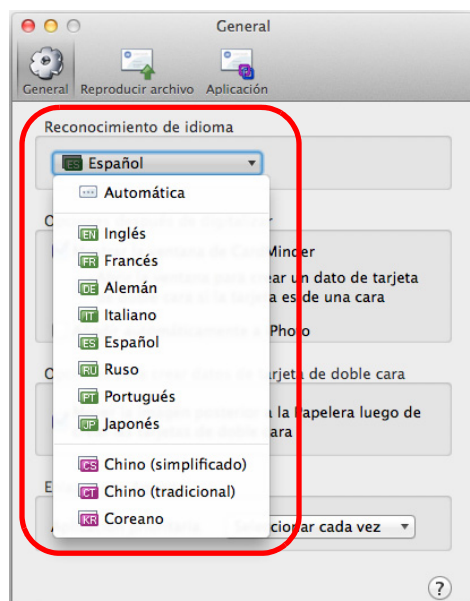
General

General Reproducir archivo Aplicación

Reconocimiento de idioma

ES Español

Automática

EN Inglés

FR Francés

DE Alemán

IT Italiano

ES Español

RU Ruso

PT Portugués

JP Japonés

CS Chino (simplificado)

CT Chino (tradicional)

KR Coreano

O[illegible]

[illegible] CardMinder

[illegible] crear un dato de tarjeta

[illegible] es de una cara

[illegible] iPhoto

O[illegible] tarjeta de doble cara

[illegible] a la papelera luego de

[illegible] cara

E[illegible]

A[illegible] Seleccionar cada vez

?